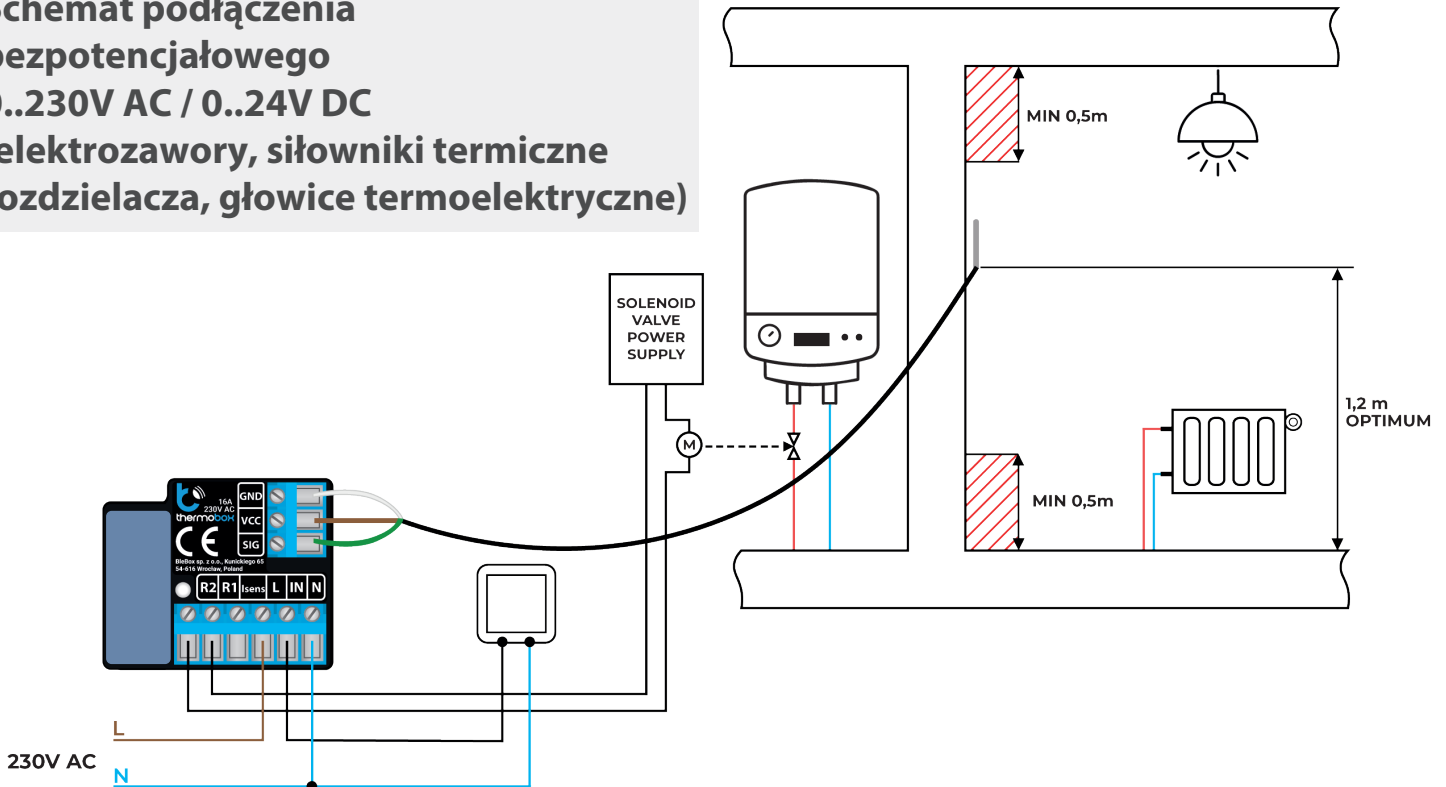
chemat podłączenia
ezpotencjałowego
..230V AC / 0..24V DC
elektrozawory, siłowniki termiczne
ozdzielacza, głowice termoelektryczne)

SOLENOID VALVE POWER SUPPLY

M

MIN 0,5m

MIN 0,5m

1,2 m
OPTIMUM

16A
230V AC
thermoBox

GND
VCC
SIG

CE

BleBox sp. z o.o., Kunickiego 65
54-616 Wrocław, Poland

R2 R1 Isens L IN N

L

230V AC

N